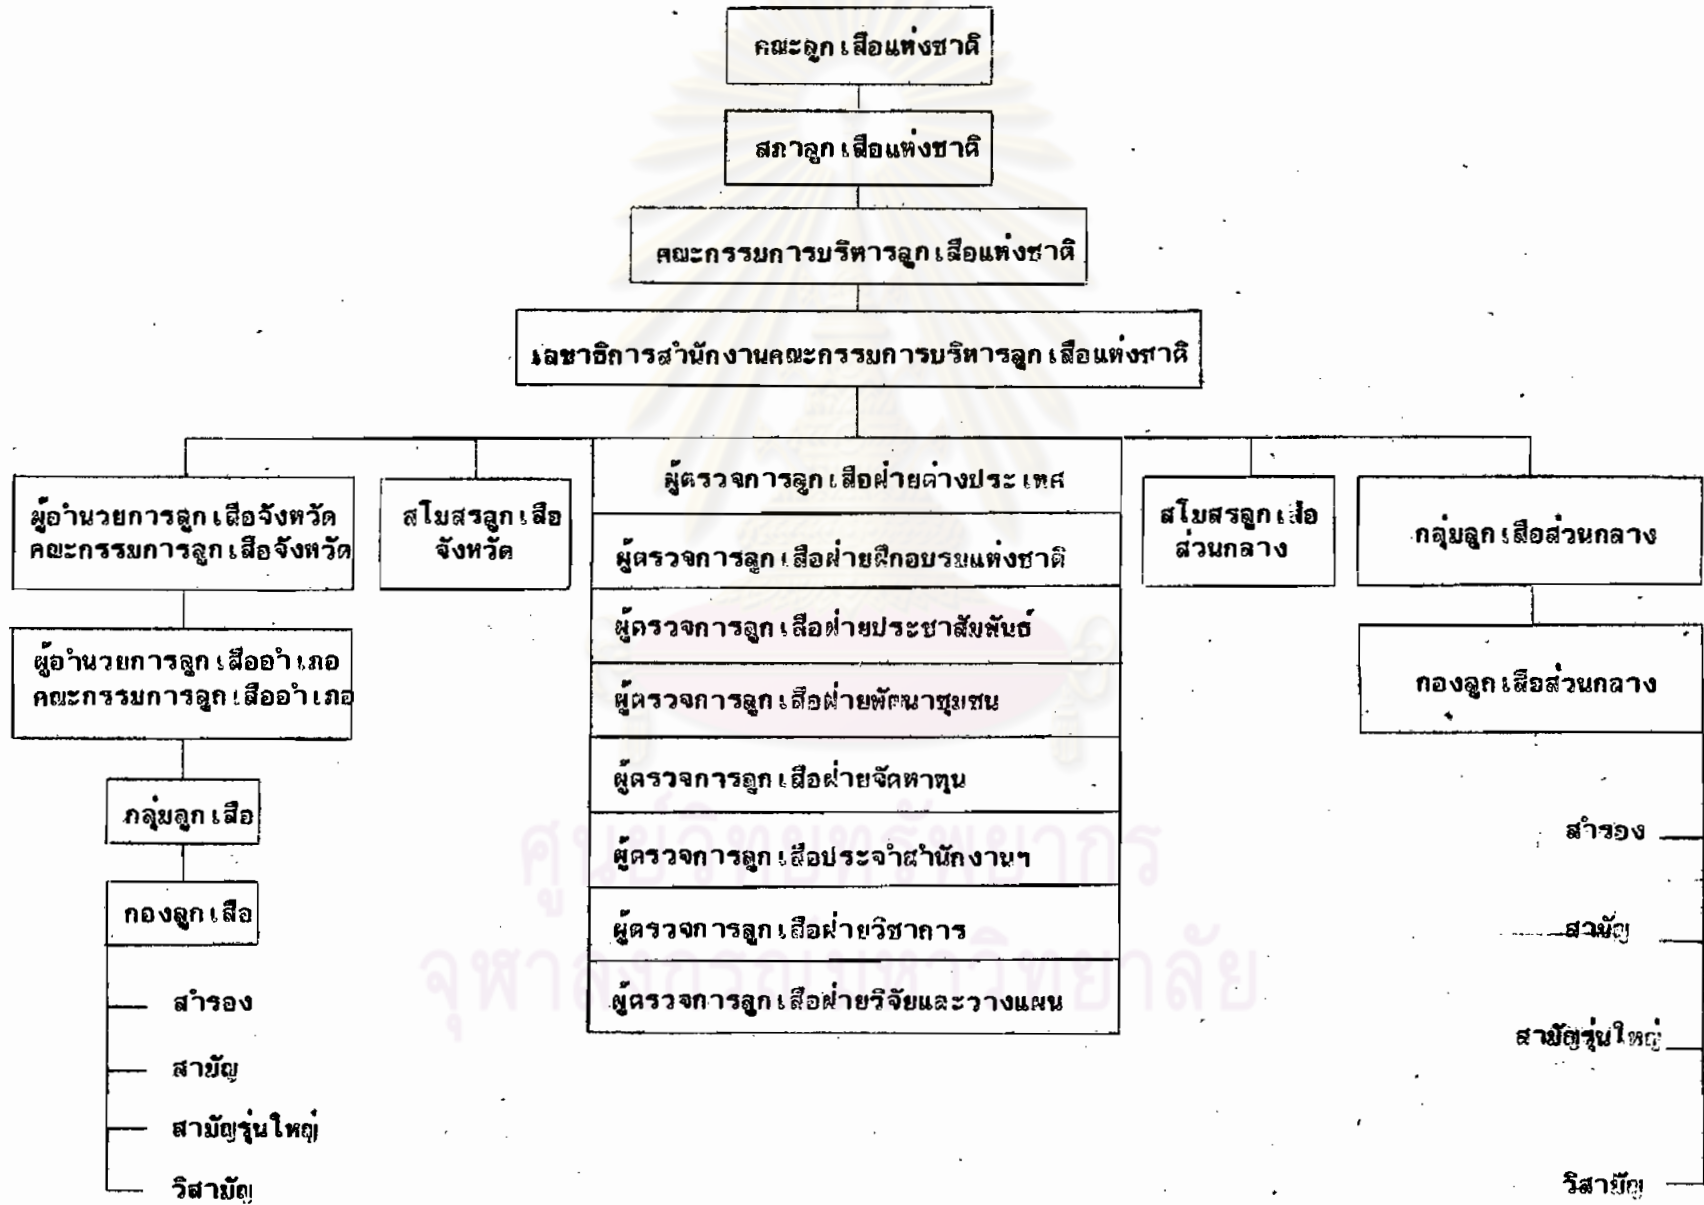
คณะลูกเสือแห่งชาติ

สภาลูกเสือแห่งชาติ

คณะกรรมการบริหารลูกเสือแห่งชาติ

เลขาธิการสำนักงานคณะกรรมการบริหารลูกเสือแห่งชาติ

ผู้อำนวยการลูกเสือจังหวัด
คณะกรรมการลูกเสือจังหวัด

ผู้อำนวยการลูกเสืออำเภอ
คณะกรรมการลูกเสืออำเภอ

กลุ่มลูกเสือ

กองลูกเสือ

สำรอง

สามัญ

สามัญรุ่นใหญ่

วิสามัญ

สโมสรลูกเสือจังหวัด

ผู้ตรวจการลูกเสือฝ่ายต่างประเทศ

ผู้ตรวจการลูกเสือฝ่ายฝึกอบรมแห่งชาติ

ผู้ตรวจการลูกเสือฝ่ายประชาสัมพันธ์

ผู้ตรวจการลูกเสือฝ่ายพัฒนาชุมชน

ผู้ตรวจการลูกเสือฝ่ายจัดหาทุน

ผู้ตรวจการลูกเสือประจำสำนักงานฯ

ผู้ตรวจการลูกเสือฝ่ายวิชาการ

ผู้ตรวจการลูกเสือฝ่ายวิจัยและวางแผน

สโมสรลูกเสือส่วนกลาง

กลุ่มลูกเสือส่วนกลาง

กองลูกเสือส่วนกลาง

สำรอง

สามัญ

สามัญรุ่นใหญ่

วิสามัญ

ศูนย์วิทยทรัพยากร
จุฬาลงกรณ์มหาวิทยาลัย